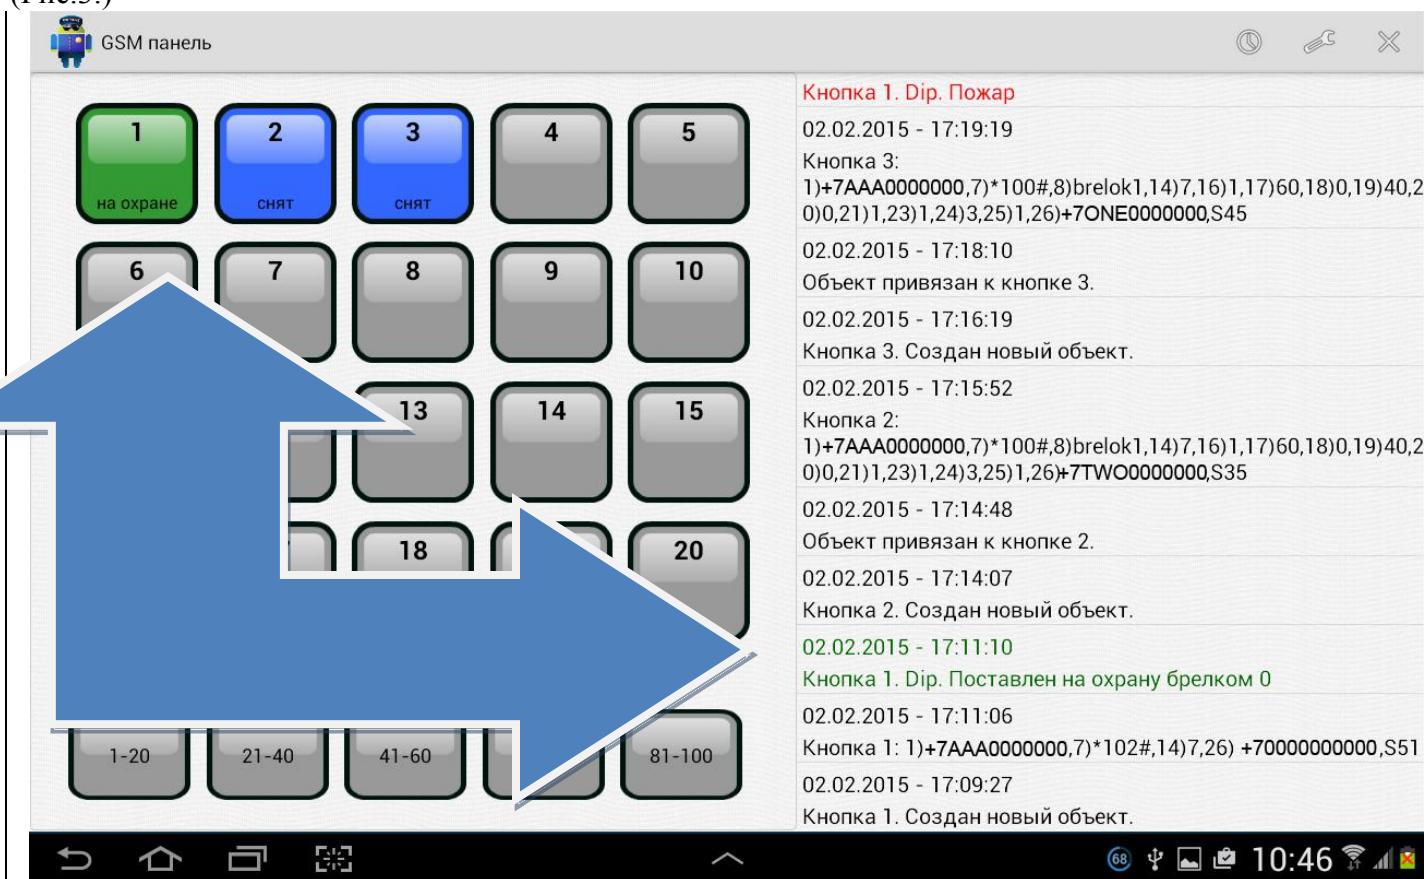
(Рис.3.)

GSM панель

1
на охране
2
снят
3
снят
4
5
6
7
8
9
10
13
14
15
18
20
1-20
21-40
41-60
81-100

Кнопка 1. Dip. Пожар

02.02.2015 - 17:19:19
Кнопка 3: 1)+7AAA0000000,7)*100#,8)brelok1,14)7,16)1,17)60,18)0,19)40,20)0,21)1,23)1,24)3,25)1,26)+7ONE0000000,S45

02.02.2015 - 17:18:10
Объект привязан к кнопке 3.

02.02.2015 - 17:16:19
Кнопка 3. Создан новый объект.

02.02.2015 - 17:15:52
Кнопка 2: 1)+7AAA0000000,7)*100#,8)brelok1,14)7,16)1,17)60,18)0,19)40,20)0,21)1,23)1,24)3,25)1,26)+7TWO0000000,S35

02.02.2015 - 17:14:48
Объект привязан к кнопке 2.

02.02.2015 - 17:14:07
Кнопка 2. Создан новый объект.

02.02.2015 - 17:11:10
Кнопка 1. Dip. Поставлен на охрану брелком 0

02.02.2015 - 17:11:06
Кнопка 1: 1)+7AAA0000000,7)*102#,14)7,26) +70000000000,S51

02.02.2015 - 17:09:27
Кнопка 1. Создан новый объект.

68
10:46